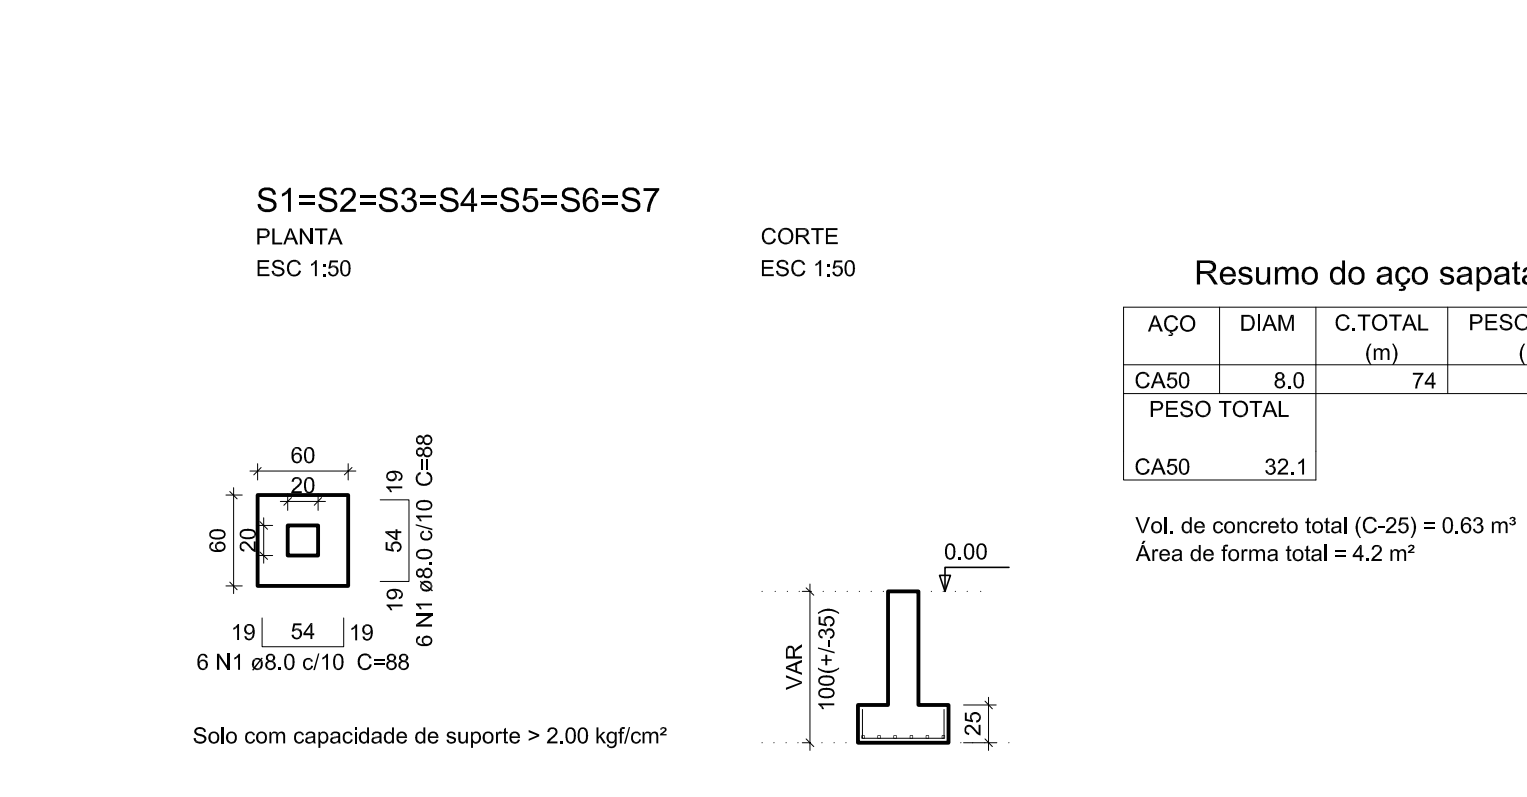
S1=S2=S3=S4=S5=S6=S7
PLANTA
ESC 1:50

CORTE
ESC 1:50

Resumo do aço sapat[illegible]

| AÇO | DIAM | C.TOTAL (m) | PESO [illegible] |
|---|---|---|---|
| CA50 | 8.0 | 74 | |
| PESO TOTAL | | | |
| CA50 | 32.1 | | |

Vol. de concreto total (C-25) = 0.63 m³
Área de forma total = 4.2 m²

60
20
60
20
19
54
19
6 N1 ø8.0 c/10 C=88
19 54 19
6 N1 ø8.0 c/10 C=88

0.00
VAR
100(+/-35)
25

Solo com capacidade de suporte > 2.00 kgf/cm²